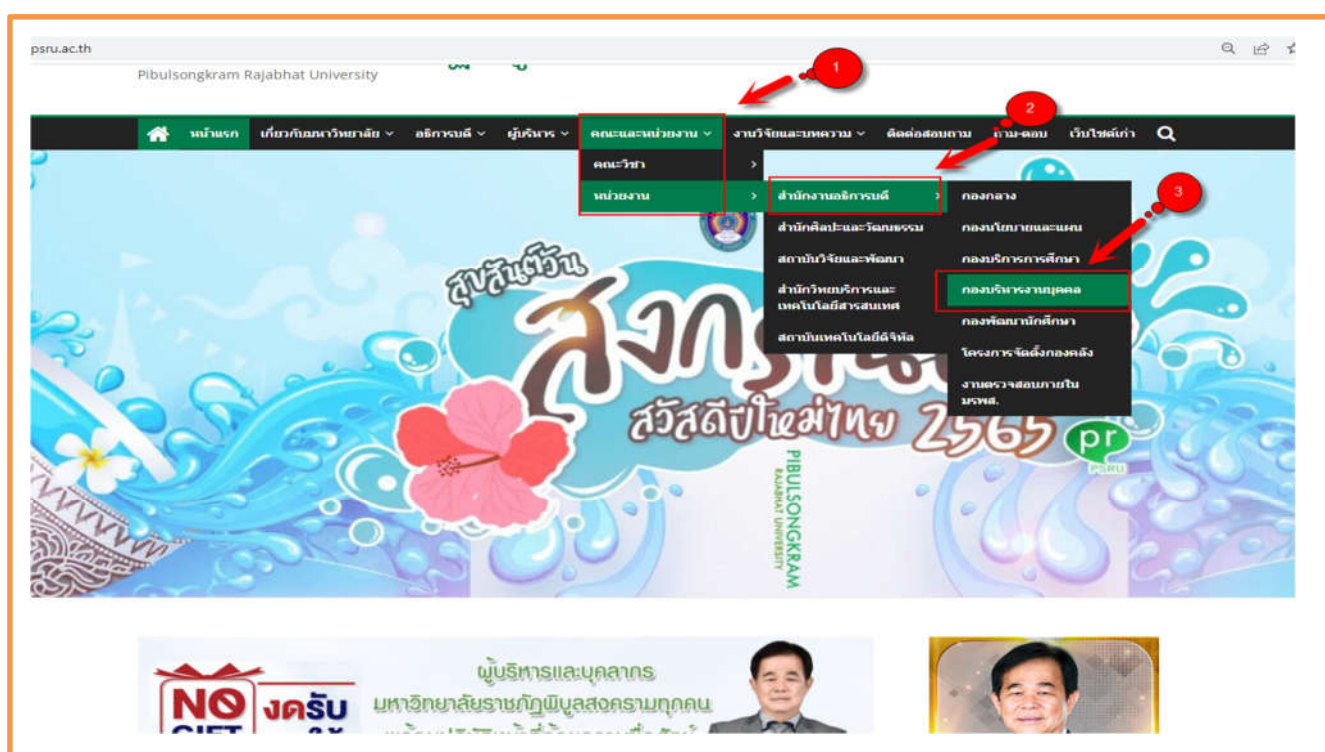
psru.ac.th

Pibulsongkram Rajabhat University

1

หน้าแรก เกี่ยวกับมหาวิทยาลัย อธิการบดี ผู้บริหาร คณะและหน่วยงาน งานวิจัยและบทความ ติดต่อสอบถาม ถาม-ตอบ เว็บไซต์เก่า

2

คณะวิชา
หน่วยงาน

สำนักงานอธิการบดี
สำนักศิลปะและวัฒนธรรม
สถาบันวิจัยและพัฒนา
สำนักวิทยบริการและเทคโนโลยีสารสนเทศ
สถาบันเทคโนโลยีดิจิทัล

3

กองกลาง
กองนโยบายและแผน
กองบริการการศึกษา
กองบริหารงานบุคคล
กองพัฒนานักศึกษา
โครงการจัดตั้งกองคลัง
งานตรวจสอบภายใน มรพส.

สุขสันต์วัน
สงกรานต์
สวัสดีปีใหม่ไทย 2565

pr
PSRU

PIBULSONGKRAM
RAJABHAT UNIVERSITY

NO GIFT
งดรับ

ผู้บริหารและบุคลากร
มหาวิทยาลัยราชภัฏพิบูลสงครามทุกคน
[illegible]